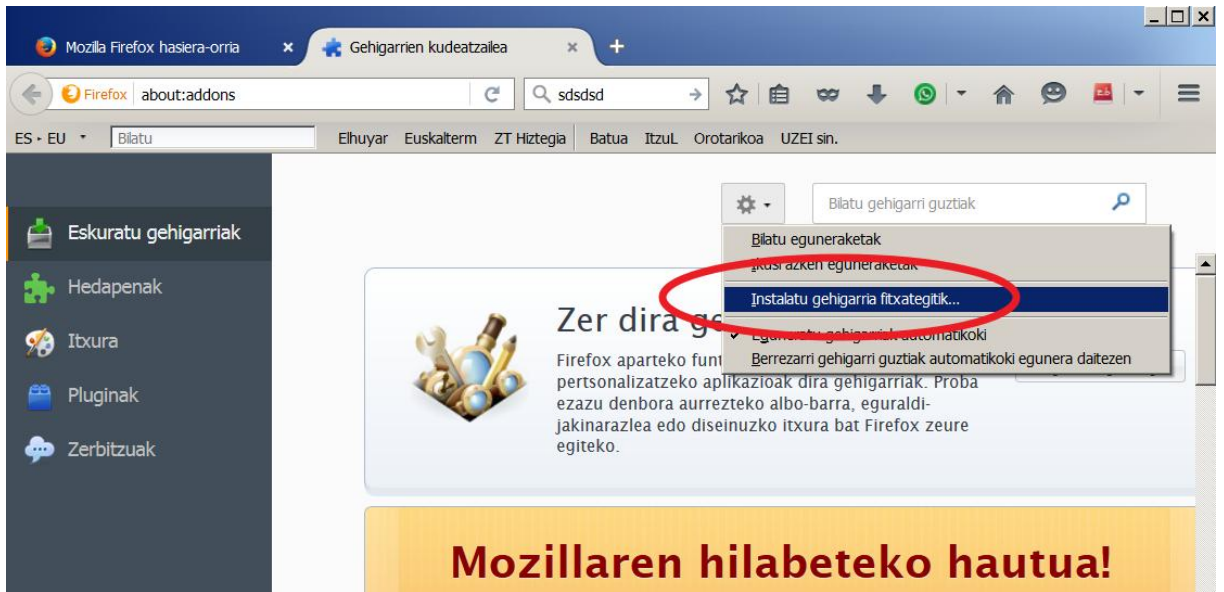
Mozilla Firefox hasiera-orria
Gehigarrien kudeatzailea
Firefox about:addons
sdsdsd
ES • EU Bilatu Elhuyar Euskalterm ZT Hiztegia Batua ItzuL Orotarikoa UZEI sin.

Eskuratu gehigarriak
Hedapenak
Itxura
Pluginak
Zerbitzuak

Bilatu gehigarri guztiak
Bilatu eguneraketak
Ikusi azken eguneraketak
Instalatu gehigarria fitxategitik...
Eguneratu gehigarriak automatikoki
Berrezarri gehigarri guztiak automatikoki egunera daitezen

Zer dira ge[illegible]
Firefox aparteko funt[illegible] pertsonalizatzeko aplikazioak dira gehigarriak. Proba ezazu denbora aurrezteko albo-barra, eguraldi-jakinarazlea edo diseinuzko itxura bat Firefox zeure egiteko.

Mozillaren hilabeteko hautua!